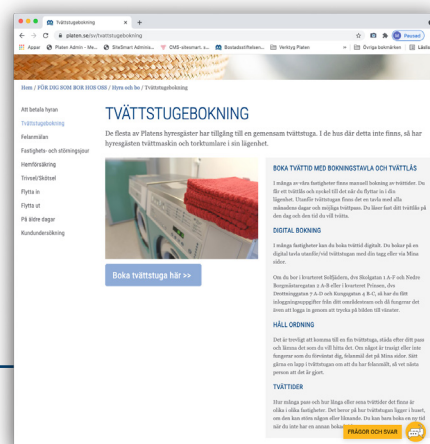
Tvättstugebokning
platen.se/sv/tvattstugebokning
Appar Platen Admin - Me... SiteSmart Adminis... CMS-sitesmart. c... Bostadsstiftelsen... Verktyg Platen Övriga bokmärken Läslista
Pausad

Hem / FÖR DIG SOM BOR HOS OSS / Hyra och bo / Tvättstugebokning

Att betala hyran
Tvättstugebokning
Felanmälan
Fastighets- och störningsjour
Hemförsäkring
Trivsel/Skötsel
Flytta in
Flytta ut
På äldre dagar
Kundundersökning

TVÄTTSTUGEBOKNING

De flesta av Platens hyresgäster har tillgång till en gemensam tvättstuga. I de hus där detta inte finns, så har hyresgästen tvättmaskin och torktumlare i sin lägenhet.

Boka tvättstuga här >>

BOKA TVÄTTID MED BOKNINGSTAVLA OCH TVÄTTLÅS

I många av våra fastigheter finns manuell bokning av tvättider. Du får ett tvättlås och nyckel till det när du flyttar in i din lägenhet. Utanför tvättstugan finns det en tavla med alla månadens dagar och möjliga tvättpass. Du låser fast ditt tvättlås på den dag och den tid du vill tvätta.

DIGITAL BOKNING

I många fastigheter kan du boka tvättid digitalt. Du bokar på en digital tavla utanför/vid tvättstugan med din tagg eller via Mina sidor.

Om du bor i kvarteret Solfjädern, dvs Skolgatan 1 A-F och Nedre Bergsmästaregatan 2 A-B eller i kvarteret Prinsen, dvs Drottninggatan 7 A-D och Kungsgatan 4 A-C, så kan du föst inloggningsuppgifter från ditt omrdådeskontor och då fungerar det även att logga in genom att trycka på bilden till vänster.

HÅLL ORDNING

Det är trevligt att komma till en fin tvättstuga, städa efter ditt pass och lämna det som du vill hitta det. Om något är trasigt eller inte fungerar som du förväntat dig, felanmäl det på Mina sidor. Sätt gärna en lapp i tvättstugan om att du har felanmält, så vet nästa person att det är gjort.

TVÄTTIDER

Hur många pass och hur länge eller som tvättider det finns är olika i olika fastigheter. Det beror på hur tvättstugan ligger i huset, om den kan störa någon eller liknande. Du kan bara boka en ny tid när du inte har en annan bokad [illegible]

FRÅGOR OCH SVAR